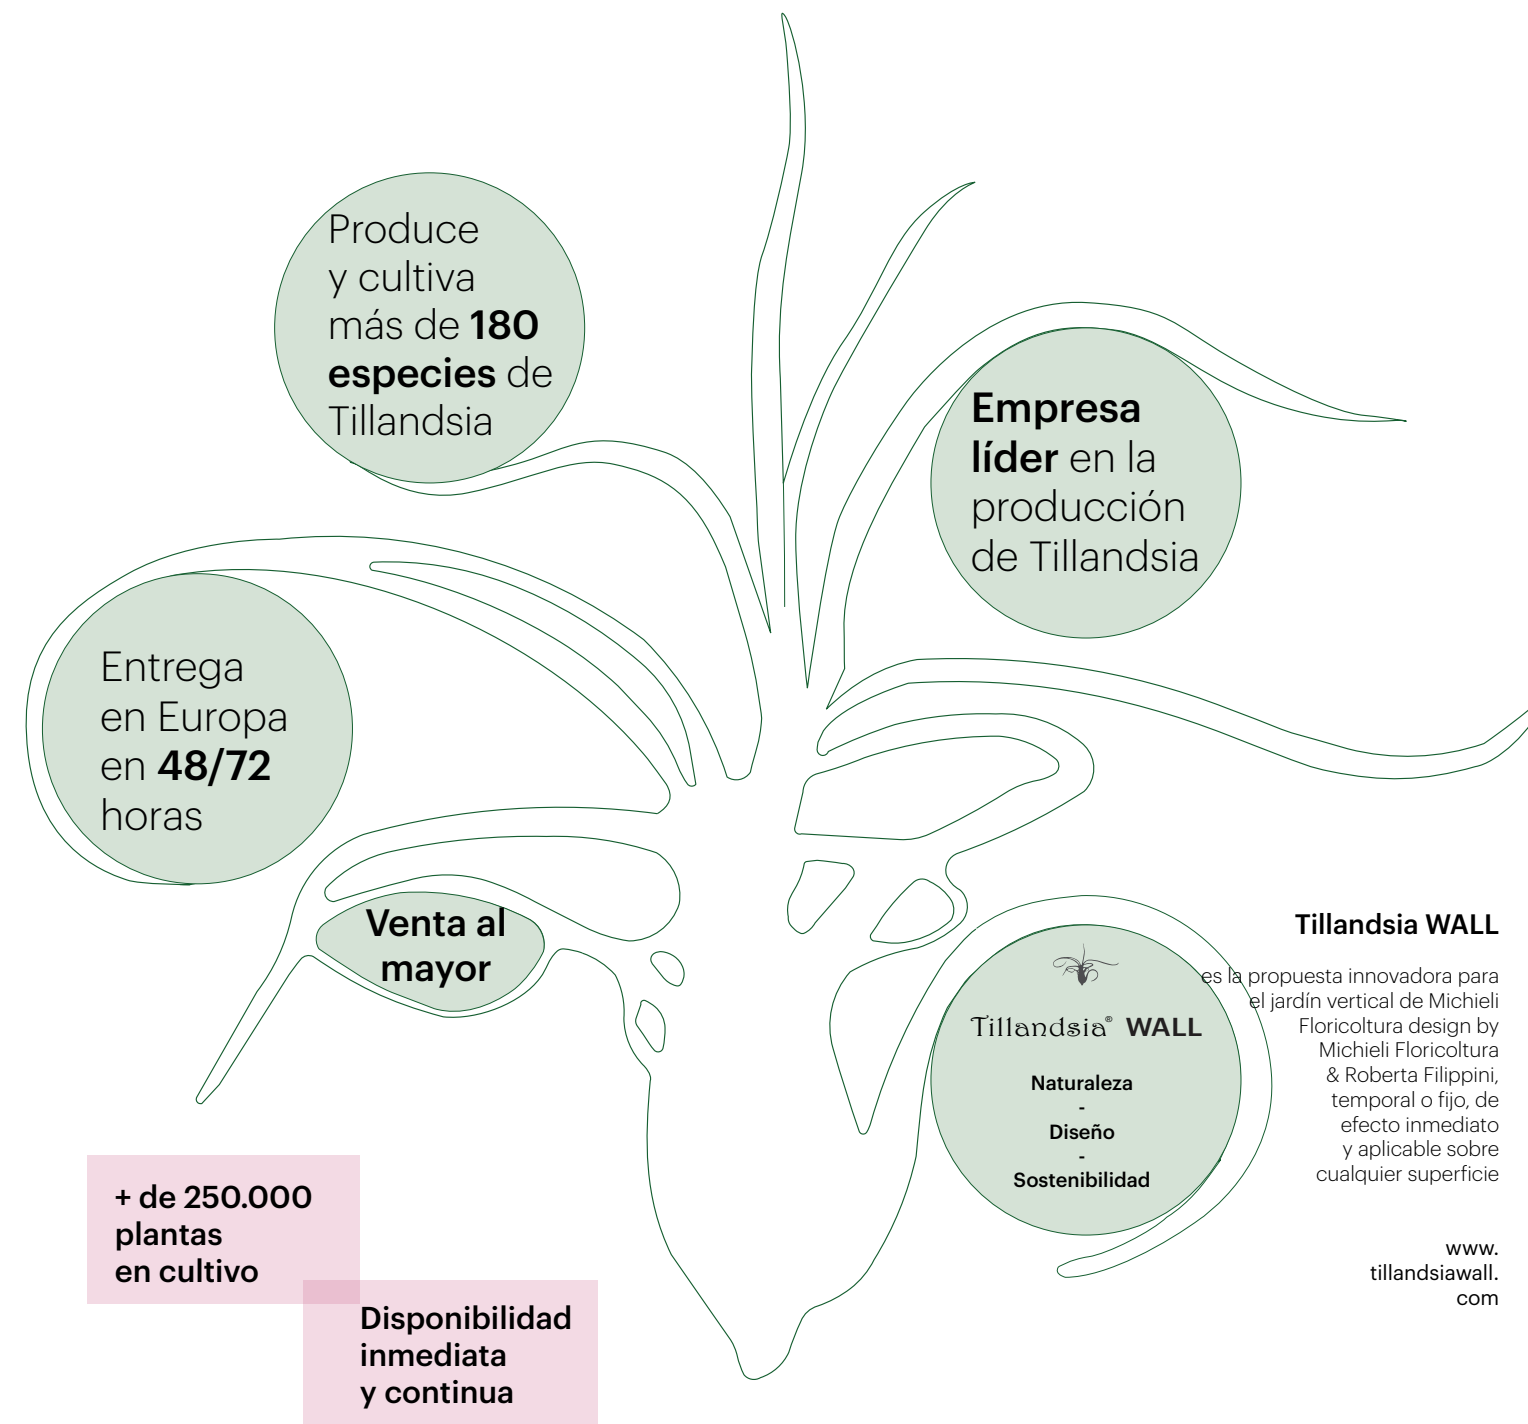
Produce y cultiva más de **180 especies** de Tillandsia

**Empresa líder** en la producción de Tillandsia

Entrega en Europa en **48/72** horas

Venta al mayor

+ de 250.000 plantas en cultivo

Disponibilidad inmediata y continua

Tillandsia® WALL

Naturaleza
-
Diseño
-
Sostenibilidad

Tillandsia WALL

es la propuesta innovadora para el jardín vertical de Michieli Floricoltura design by Michieli Floricoltura & Roberta Filippini, temporal o fijo, de efecto inmediato y aplicable sobre cualquier superficie

www.
tillandsiawall.
com